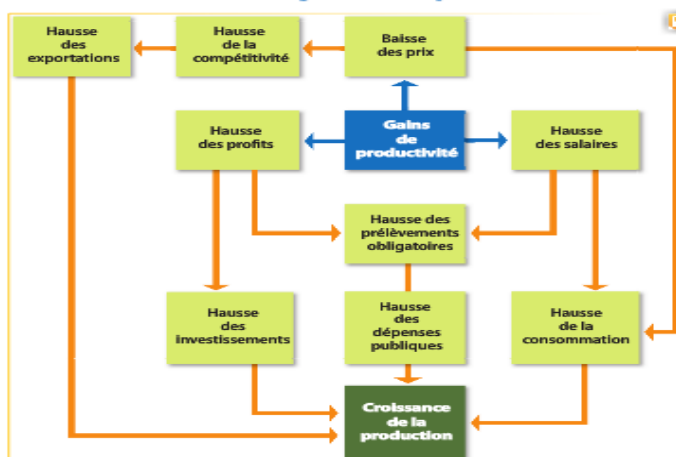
Hausse des exportations

Hausse de la compétitivité

Baisse des prix

Hausse des profits

Gains de productivité

Hausse des salaires

Hausse des prélèvements obligatoires

Hausse des investissements

Hausse des dépenses publiques

Hausse de la consommation

Croissance de la production